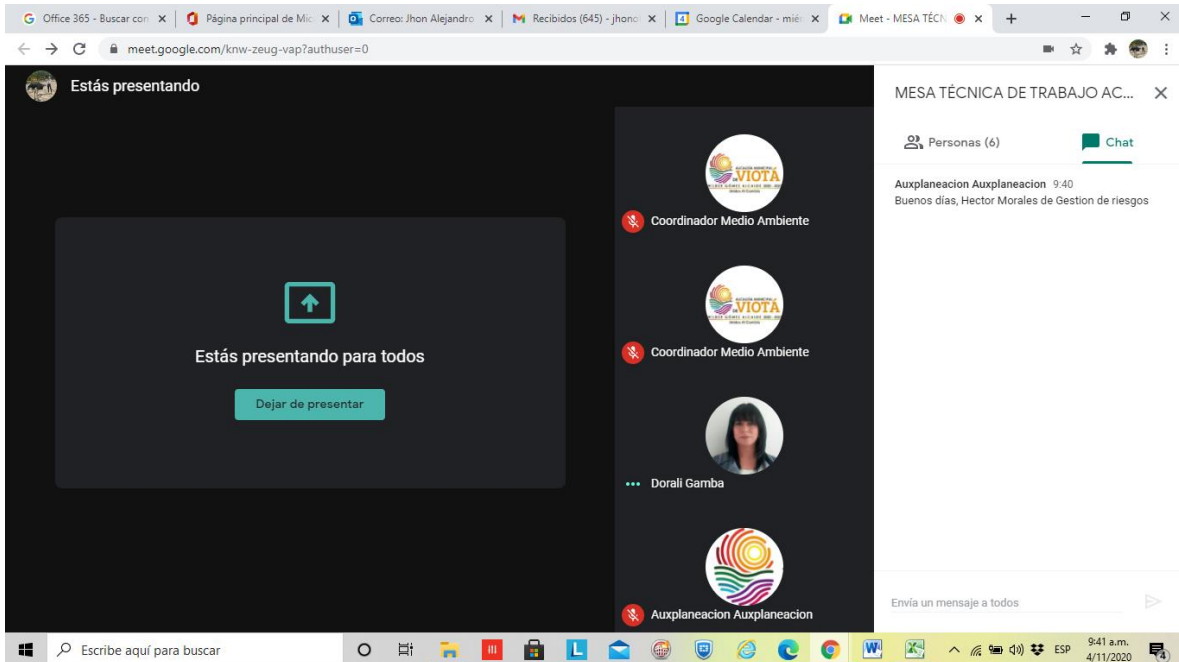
Office 365 - Buscar con | Página principal de Mic | Correo: Jhon Alejandro | Recibidos (645) - jhono | Google Calendar - miér | Meet - MESA TÉCN

meet.google.com/knw-zeug-vap?authuser=0

Estás presentando

Estás presentando para todos

Dejar de presentar

VIOTÁ

Coordinador Medio Ambiente

VIOTÁ

Coordinador Medio Ambiente

Dorali Gamba

Auxplaneacion Auxplaneacion

MESA TÉCNICA DE TRABAJO AC...

Personas (6)

Chat

Auxplaneacion Auxplaneacion 9:40
Buenos días, Hector Morales de Gestion de riesgos

Envía un mensaje a todos

Escribe aquí para buscar

ESP

9:41 a.m.
4/11/2020